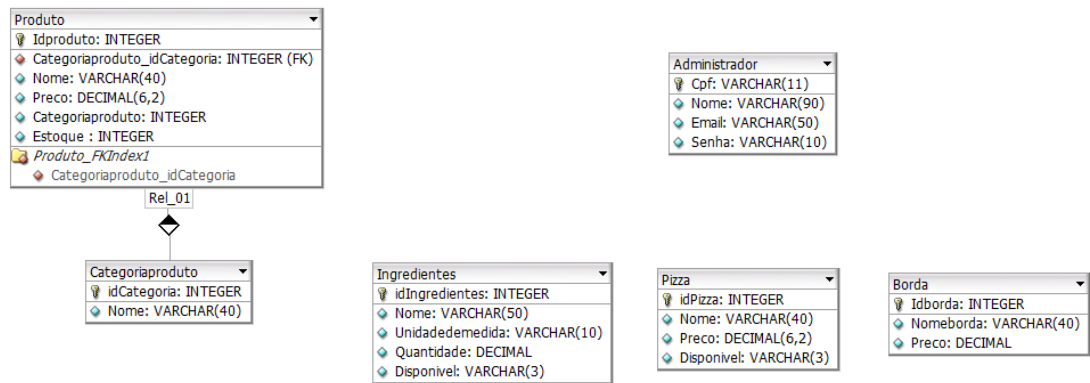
Produto
Idproduto: INTEGER
Categoriaproduto_idCategoria: INTEGER (FK)
Nome: VARCHAR(40)
Preco: DECIMAL(6,2)
Categoriaproduto: INTEGER
Estoque : INTEGER
Produto_FKIndex1
Categoriaproduto_idCategoria

Rel_01

Categoriaproduto
idCategoria: INTEGER
Nome: VARCHAR(40)

Administrador
Cpf: VARCHAR(11)
Nome: VARCHAR(90)
Email: VARCHAR(50)
Senha: VARCHAR(10)

Ingredientes
idIngredientes: INTEGER
Nome: VARCHAR(50)
Unidadedemedida: VARCHAR(10)
Quantidade: DECIMAL
Disponivel: VARCHAR(3)

Pizza
idPizza: INTEGER
Nome: VARCHAR(40)
Preco: DECIMAL(6,2)
Disponivel: VARCHAR(3)

Borda
Idborda: INTEGER
Nomeborda: VARCHAR(40)
Preco: DECIMAL